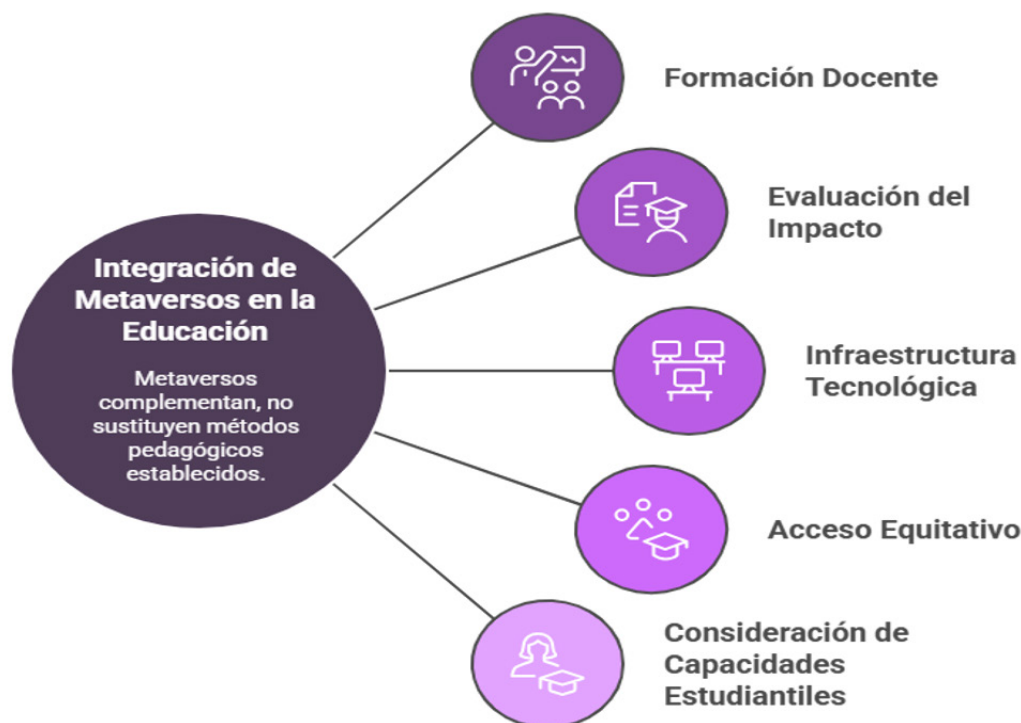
Integración de Metaversos en la Educación

Metaversos complementan, no sustituyen métodos pedagógicos establecidos.

Formación Docente

Evaluación del Impacto

Infraestructura Tecnológica

Acceso Equitativo

Consideración de Capacidades Estudiantiles